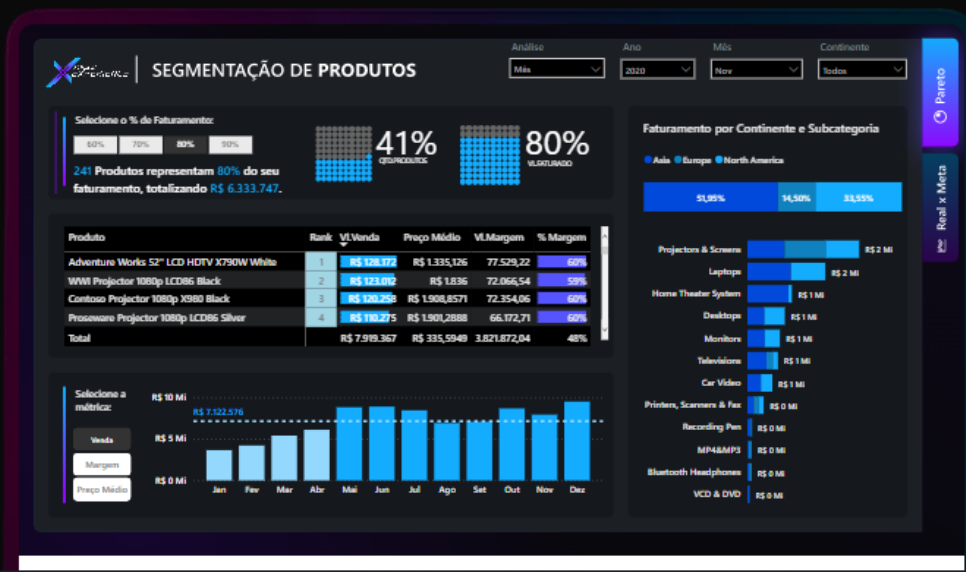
SEGMENTAÇÃO DE PRODUTOS

Análise
Mês
Ano
2020
Mês
Nov
Continente
Todos

Pareto
Real x Meta

Selecione o % de Faturamento:
60% 70% 80% 90%

241 Produtos representam 80% do seu faturamento, totalizando R$ 6.333.747.

41%
QTD.PRODUTOS

80%
VL.FATURADO

| Produto | Rank | Vl.Venda | Preço Médio | Vl.Margem | % Margem |
|---|---|---|---|---|---|
| Adventure Works 52" LCD HDTV X790W White | 1 | R$ 128.172 | R$ 1.335,126 | 77.529,22 | 60% |
| WWI Projector 1080p LCD86 Black | 2 | R$ 123.012 | R$ 1.836 | 72.066,54 | 59% |
| Contoso Projector 1080p X980 Black | 3 | R$ 120.258 | R$ 1.908,8571 | 72.354,06 | 60% |
| Proseware Projector 1080p LCD86 Silver | 4 | R$ 110.275 | R$ 1.901,2888 | 66.172,71 | 60% |
| Total | | R$ 7.919.367 | R$ 335,5949 | 3.821.872,04 | 48% |

Selecione a métrica:
Venda
Margem
Preço Médio

R$ 10 Mi
R$ 5 Mi
R$ 0 Mi
R$ 7.122.576
Jan Fev Mar Abr Mai Jun Jul Ago Set Out Nov Dez

Faturamento por Continente e Subcategoria
Asia Europe North America
51,95% 14,50% 33,55%

Projectors & Screens R$ 2 Mi
Laptops R$ 2 Mi
Home Theater System R$ 1 Mi
Desktops R$ 1 Mi
Monitors R$ 1 Mi
Televisions R$ 1 Mi
Car Video R$ 1 Mi
Printers, Scanners & Fax R$ 0 Mi
Recording Pen R$ 0 Mi
MP4&MP3 R$ 0 Mi
Bluetooth Headphones R$ 0 Mi
VCD & DVD R$ 0 Mi